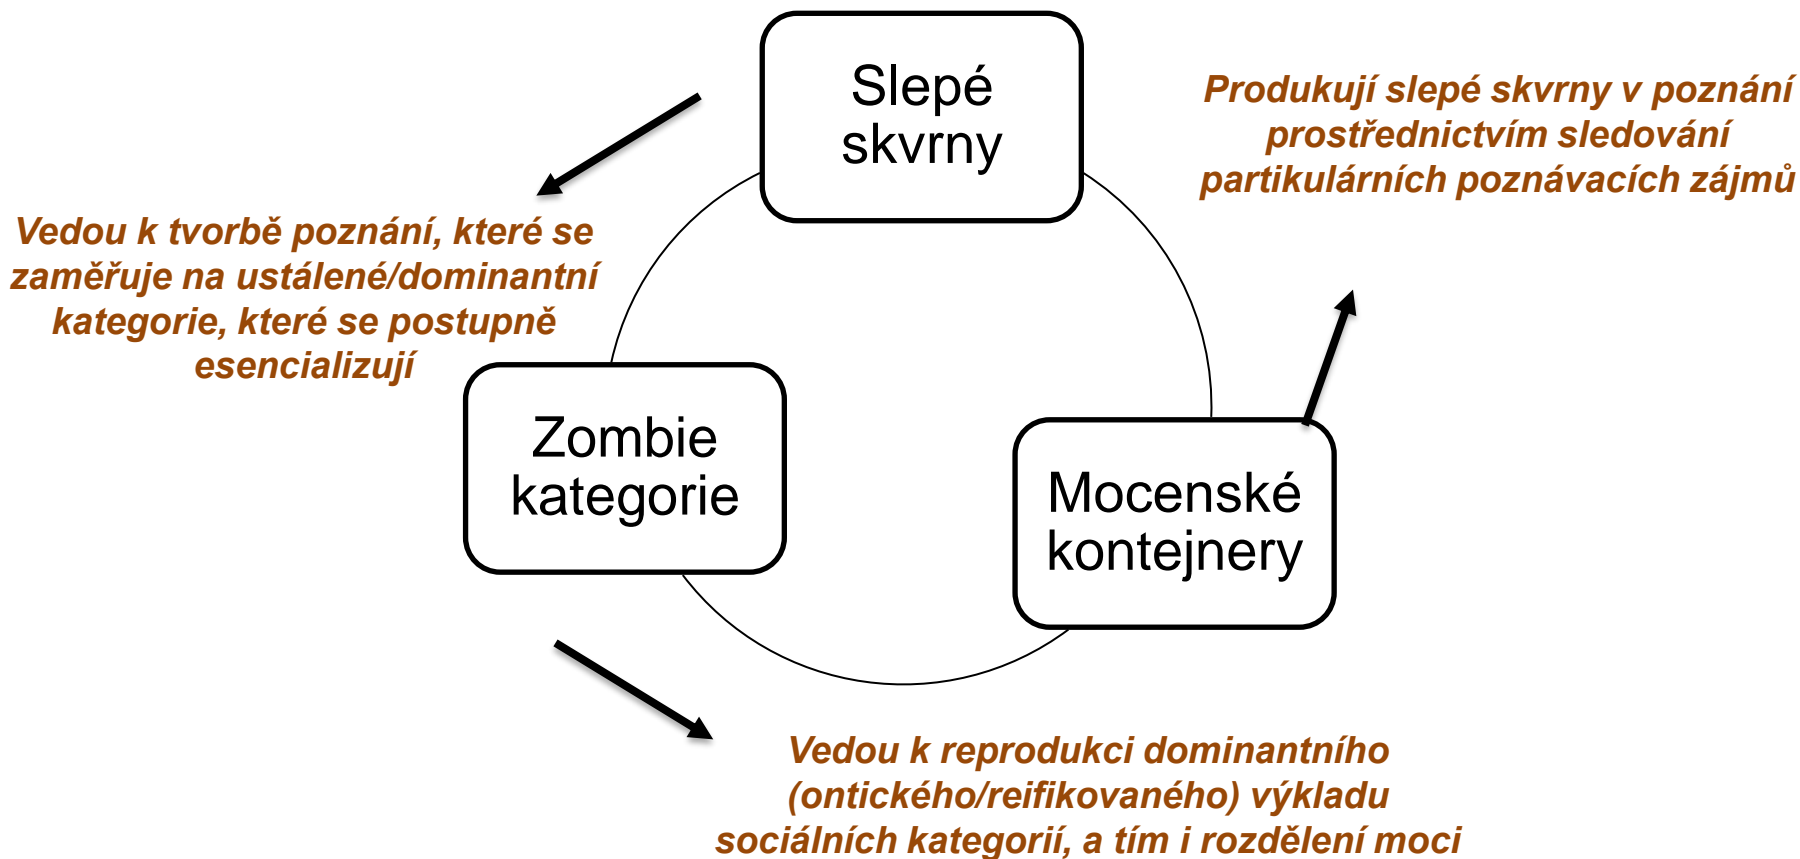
Slepé skvrny

Produkují slepé skvrny v poznání prostřednictvím sledování partikulárních poznávacích zájmů

Vedou k tvorbě poznání, které se zaměřuje na ustálené/dominantní kategorie, které se postupně esencializují

Zombie kategorie

Mocenské kontejnery

Vedou k reprodukci dominantního (ontického/reifikovaného) výkladu sociálních kategorií, a tím i rozdělení moci